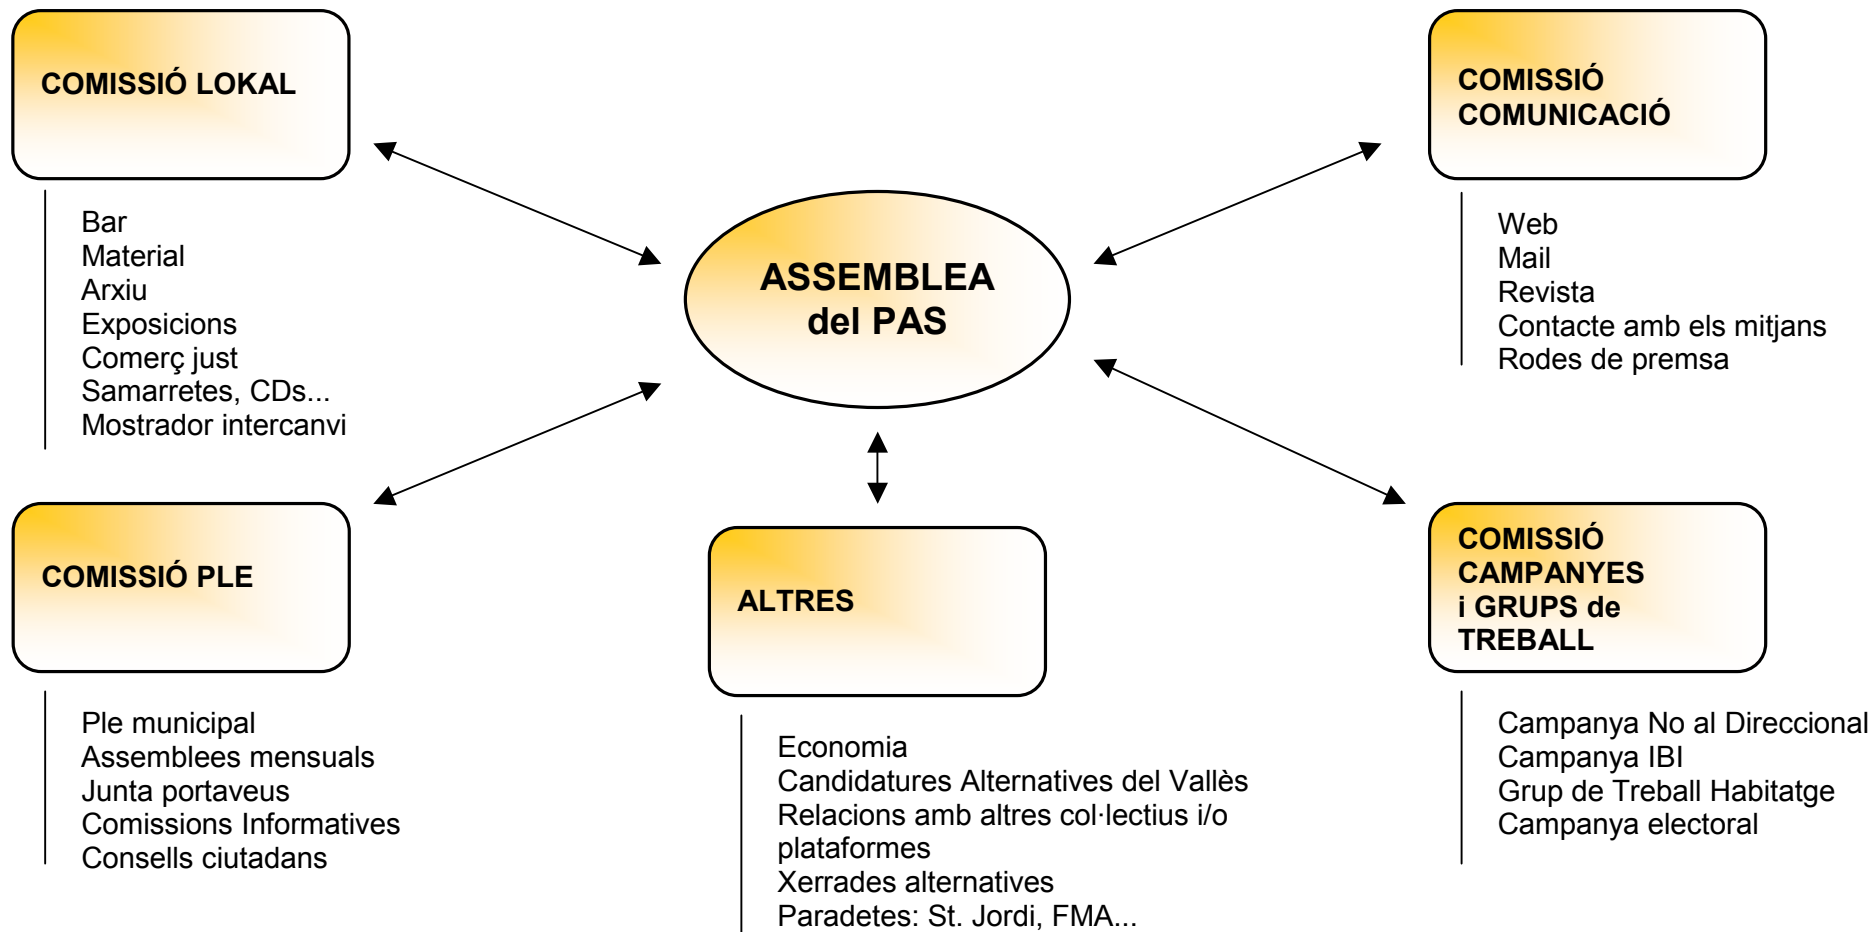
COMISSIÓ LOKAL

Bar
Material
Arxiu
Exposicions
Comerç just
Samarretes, CDs...
Mostrador intercanvi

ASSEMBLEA del PAS

COMISSIÓ COMUNICACIÓ

Web
Mail
Revista
Contacte amb els mitjans
Rodes de premsa

COMISSIÓ PLE

Ple municipal
Assemblees mensuals
Junta portaveus
Comissions Informatives
Consells ciutadans

ALTRES

Economia
Candidatures Alternatives del Vallès
Relacions amb altres col·lectius i/o plataformes
Xerrades alternatives
Paradetes: St. Jordi, FMA...

COMISSIÓ CAMPANYES i GRUPS de TREBALL

Campanya No al Direccional
Campanya IBI
Grup de Treball Habitatge
Campanya electoral